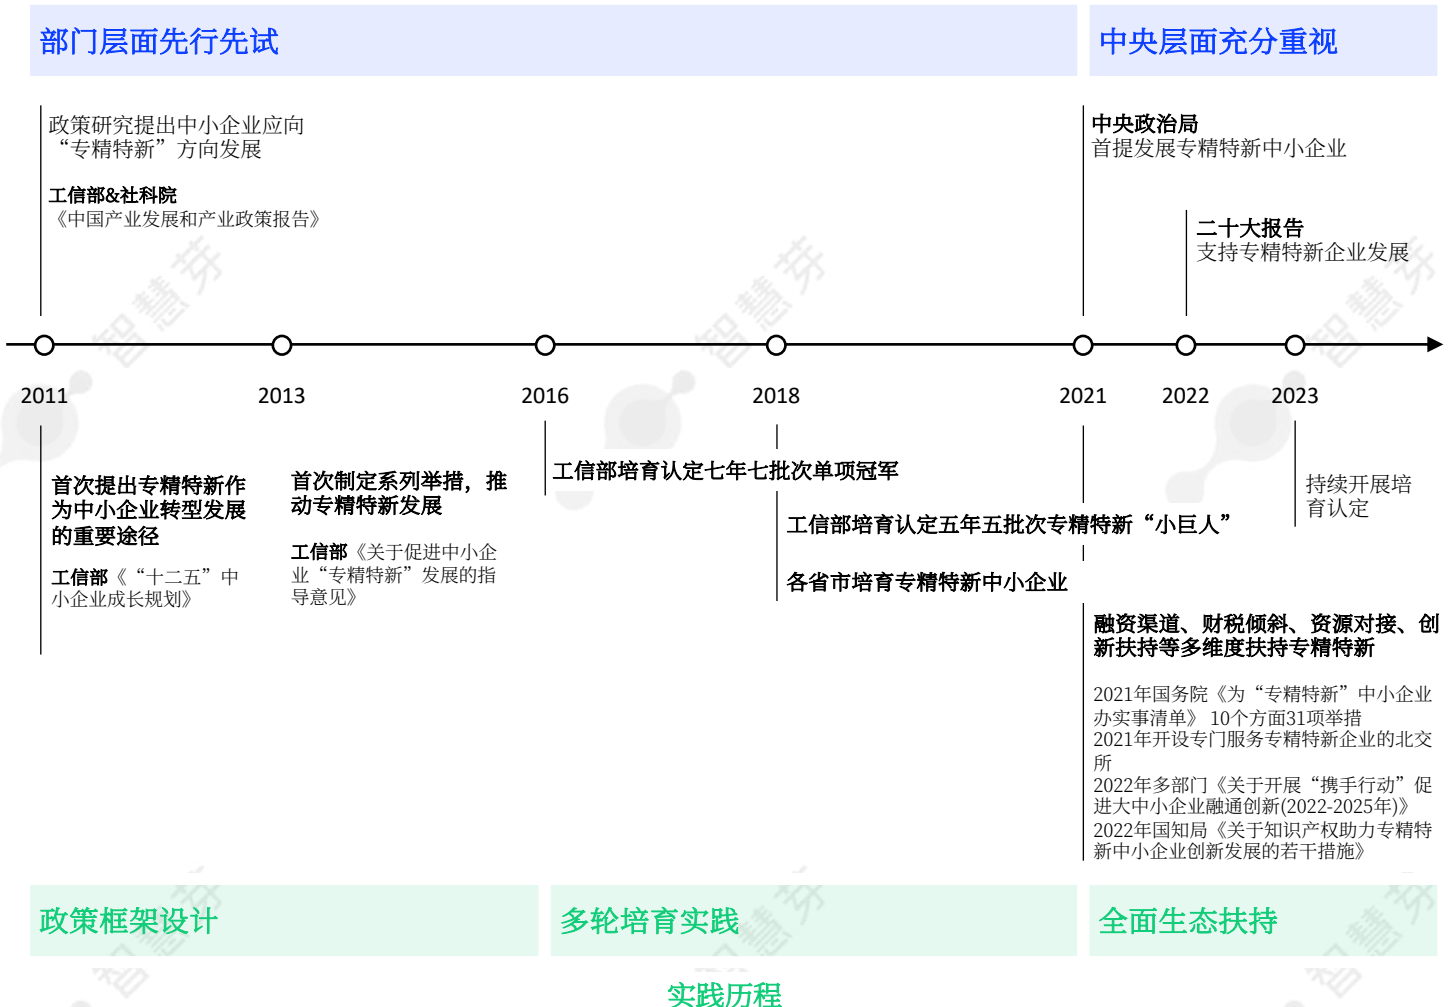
部门层面先行先试

中央层面充分重视

政策研究提出中小企业应向“专精特新”方向发展

工信部&社科院
《中国产业发展和产业政策报告》

中央政治局
首提发展专精特新中小企业

二十大报告
支持专精特新企业发展

2011

2013

2016

2018

2021

2022

2023

首次提出专精特新作为中小企业转型发展的重要途径

工信部《“十二五”中小企业成长规划》

首次制定系列举措，推动专精特新发展

工信部《关于促进中小企业“专精特新”发展的指导意见》

工信部培育认定七年七批次单项冠军

工信部培育认定五年五批次专精特新“小巨人”

各省市培育专精特新中小企业

持续开展培育认定

融资渠道、财税倾斜、资源对接、创新扶持等多维度扶持专精特新

2021年国务院《为“专精特新”中小企业办实事清单》 10个方面31项举措
2021年开设专门服务专精特新企业的北交所
2022年多部门《关于开展“携手行动”促进大中小企业融通创新(2022-2025年)》
2022年国知局《关于知识产权助力专精特新中小企业创新发展的若干措施》

政策框架设计

多轮培育实践

全面生态扶持

实践历程